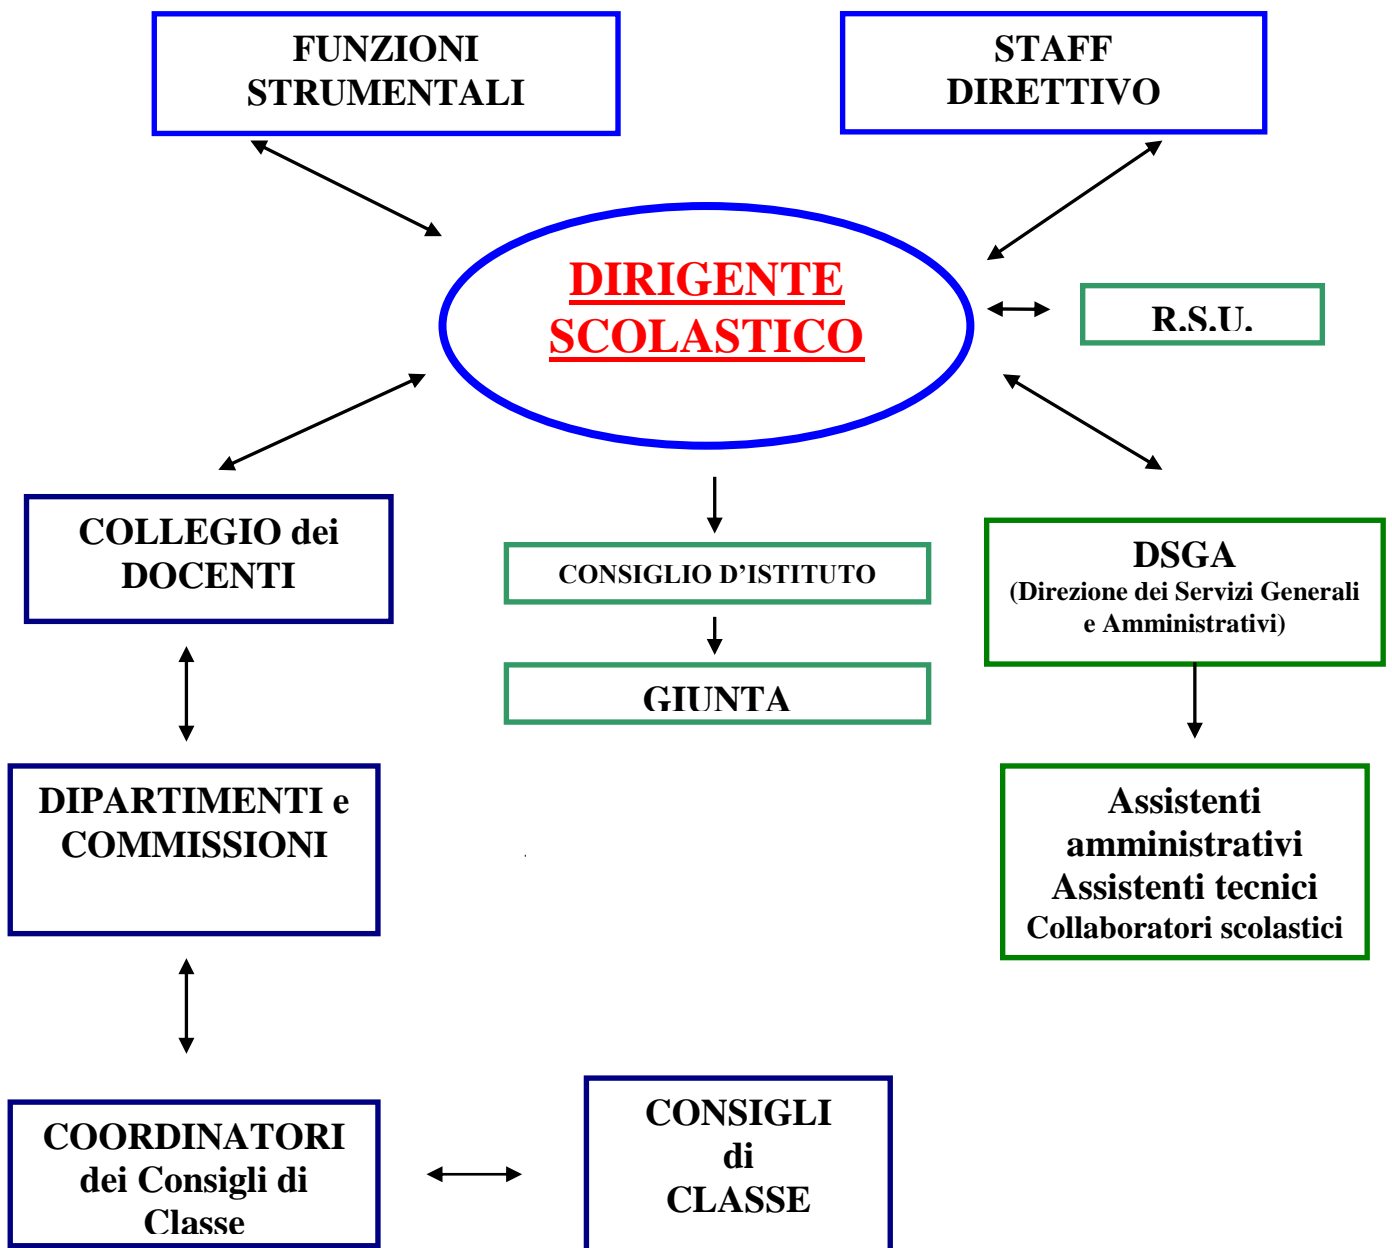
FUNZIONI STRUMENTALI

STAFF DIRETTIVO

DIRIGENTE SCOLASTICO

R.S.U.

COLLEGIO dei DOCENTI

CONSIGLIO D'ISTITUTO

GIUNTA

DSGA
(Direzione dei Servizi Generali e Amministrativi)

DIPARTIMENTI e COMMISSIONI

Assistenti amministrativi
Assistenti tecnici
Collaboratori scolastici

COORDINATORI dei Consigli di Classe

CONSIGLI di CLASSE